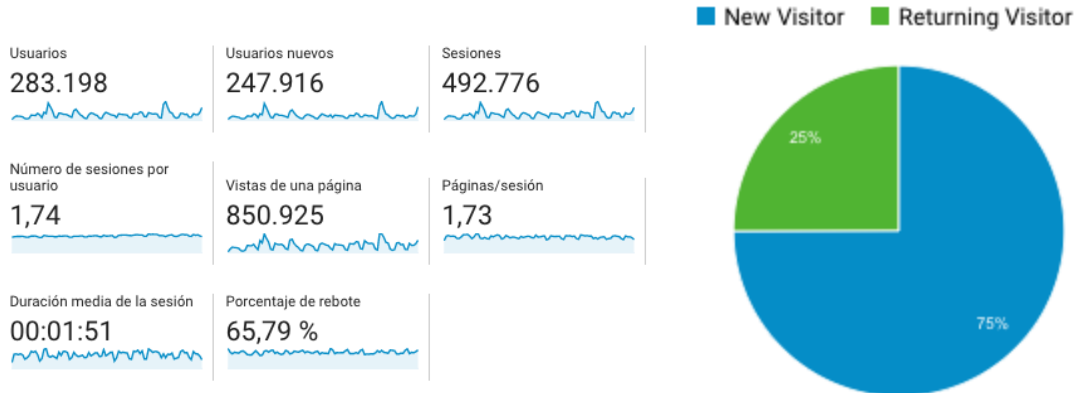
Usuarios
283.198

Usuarios nuevos
247.916

Sesiones
492.776

Número de sesiones por usuario
1,74

Vistas de una página
850.925

Páginas/sesión
1,73

Duración media de la sesión
00:01:51

Porcentaje de rebote
65,79 %

New Visitor
Returning Visitor

25%

75%